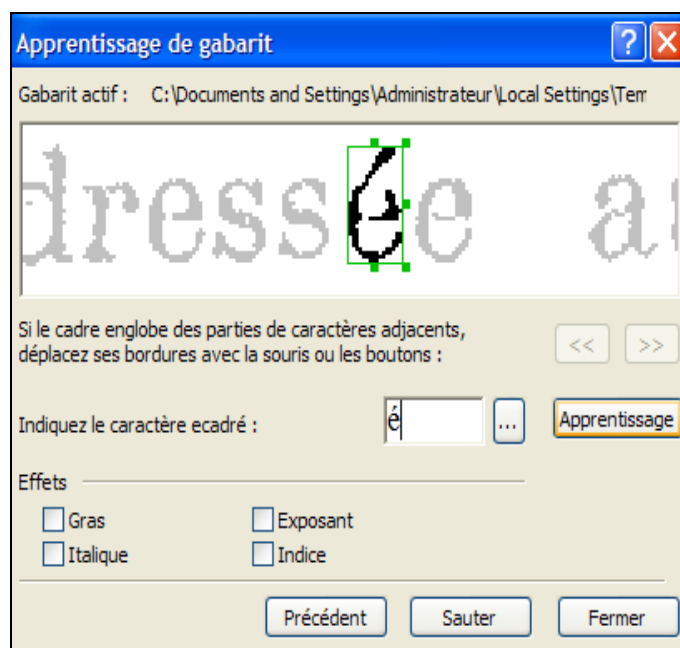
Apprentissage de gabarit

?

Gabarit actif : C:\Documents and Settings\Administrateur\Local Settings\Tem

dressée a

Si le cadre englobe des parties de caractères adjacents, déplacez ses bordures avec la souris ou les boutons :

<<

>>

Indiquez le caractère ecadré :

é

...

Apprentissage

Effets

Gras

Exposant

Italique

Indice

Précédent

Sauter

Fermer